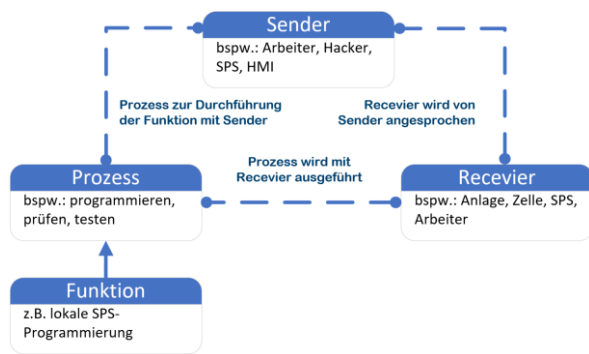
Sender
bspw.: Arbeiter, Hacker, SPS, HMI

Prozess zur Durchführung der Funktion mit Sender

Recevier wird von Sender angesprochen

Prozess wird mit Recevier ausgeführt

Prozess
bspw.: programmieren, prüfen, testen

Recevier
bspw.: Anlage, Zelle, SPS, Arbeiter

Funktion
z.B. lokale SPS-Programmierung